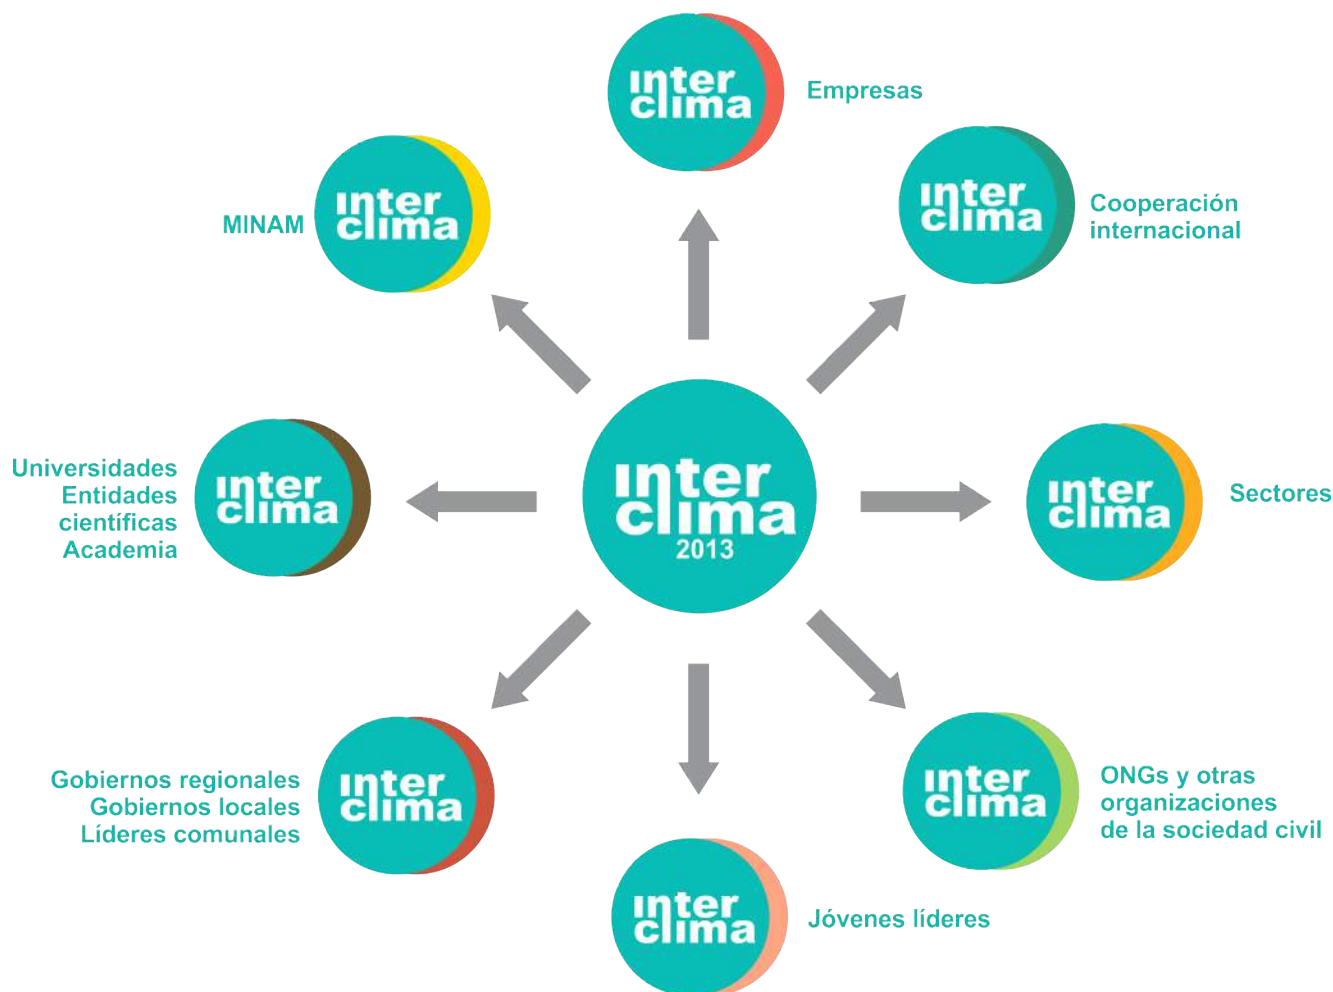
inter clima
Empresas

inter clima
MINAM

inter clima
Cooperación internacional

inter clima
Universidades
Entidades científicas
Academia

inter clima
2013

inter clima
Sectores

inter clima
Gobiernos regionales
Gobiernos locales
Líderes comunales

inter clima
ONGs y otras organizaciones de la sociedad civil

inter clima
Jóvenes líderes